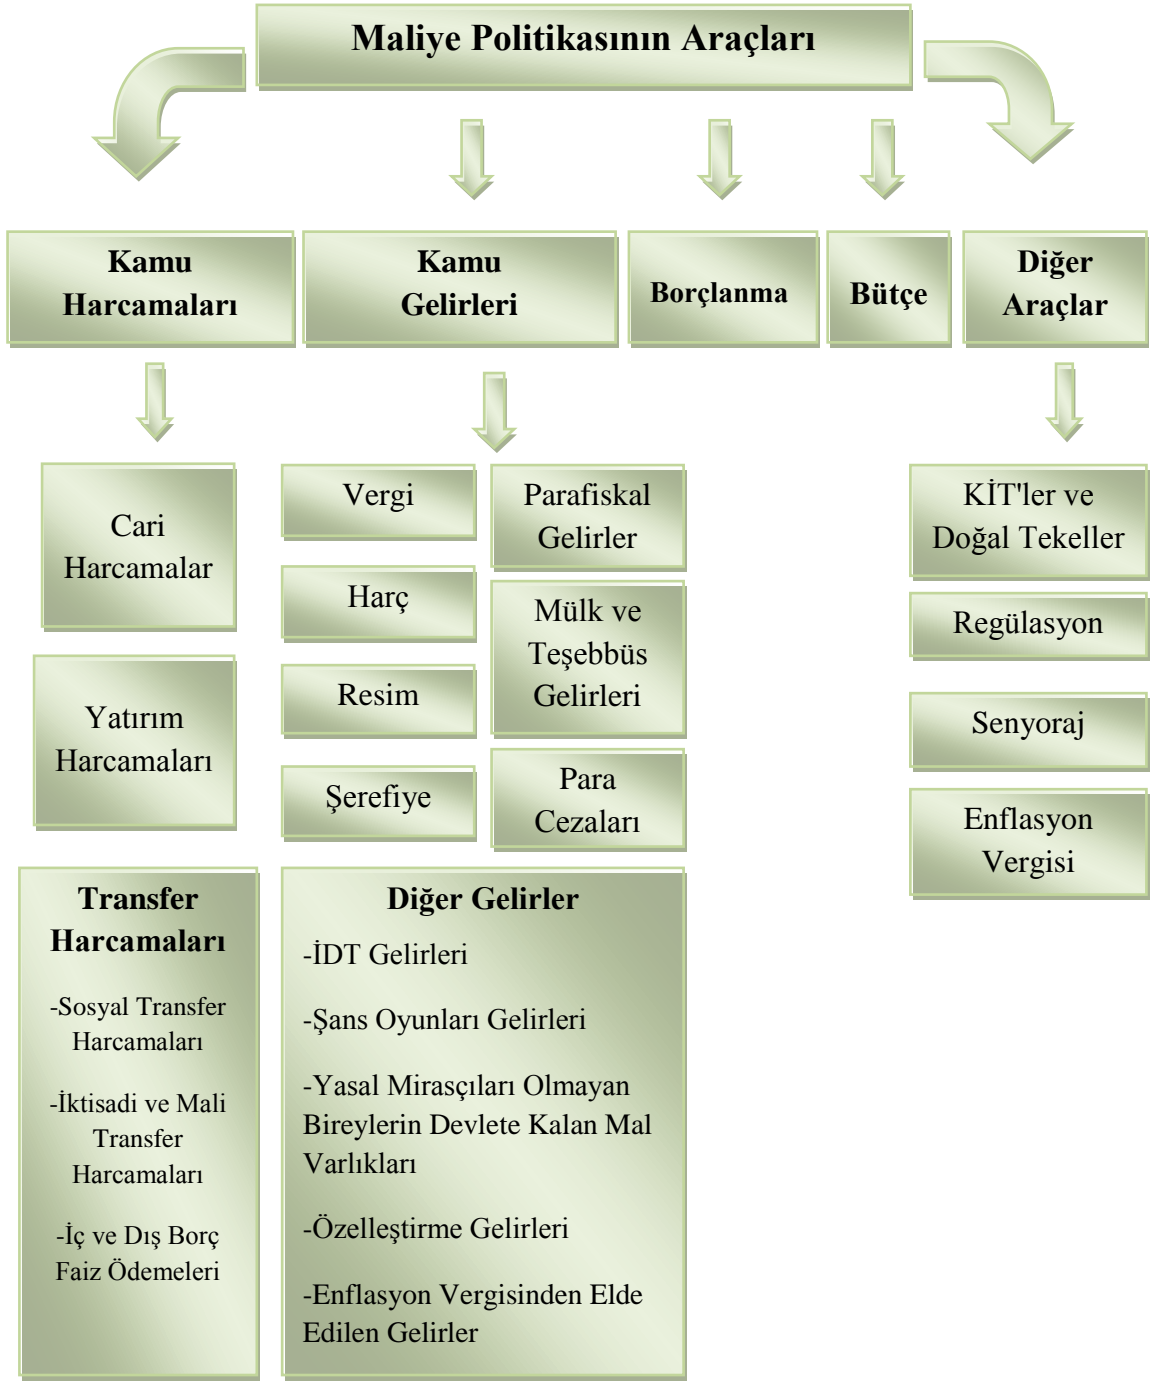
Maliye Politikasının Araçları

Kamu Harcamaları

Kamu Gelirleri

Borçlanma

Bütçe

Diğer Araçlar

Cari Harcamalar

Yatırım Harcamaları

Transfer Harcamaları

-Sosyal Transfer Harcamaları

-İktisadi ve Mali Transfer Harcamaları

-İç ve Dış Borç Faiz Ödemeleri

Vergi

Harç

Resim

Şerefiye

Parafiskal Gelirler

Mülk ve Teşebbüs Gelirleri

Para Cezaları

Diğer Gelirler

-İDT Gelirleri

-Şans Oyunları Gelirleri

-Yasal Mirasçıları Olmayan Bireylerin Devlete Kalan Mal Varlıkları

-Özelleştirme Gelirleri

-Enflasyon Vergisinden Elde Edilen Gelirler

KİT'ler ve Doğal Tekeller

Regülasyon

Senyoraj

Enflasyon Vergisi